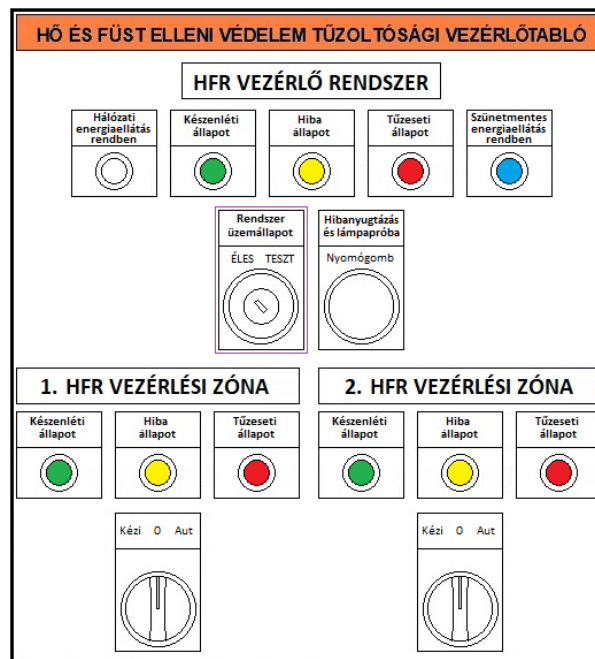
HŐ ÉS FÜST ELLENI VÉDELEM TŰZOLTÓSÁGI VEZÉRLŐTABLÓ

HFR VEZÉRLŐ RENDSZER

Hálózati energiaellátás rendben

Készenléti állapot

Hiba állapot

Tűzeseti állapot

Szünetmentes energiaellátás rendben

Rendszer üzemállapot

ÉLES TESZT

Hibanyugtázás és lámpapróba

Nyomógomb

1. HFR VEZÉRLÉSI ZÓNA

Készenléti állapot

Hiba állapot

Tűzeseti állapot

Kézi 0 Aut

2. HFR VEZÉRLÉSI ZÓNA

Készenléti állapot

Hiba állapot

Tűzeseti állapot

Kézi 0 Aut